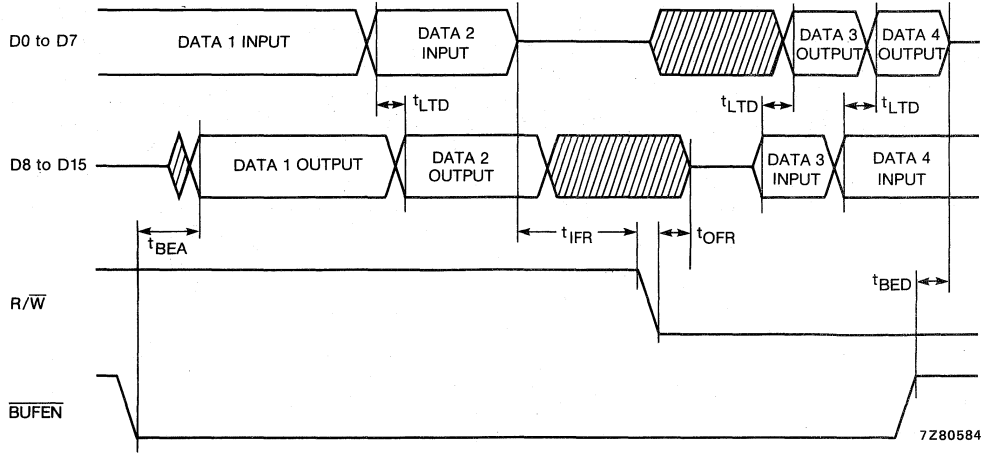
D0 to D7
DATA 1 INPUT
DATA 2 INPUT
DATA 3 OUTPUT
DATA 4 OUTPUT
$t_{LTD}$
$t_{LTD}$
$t_{LTD}$
D8 to D15
DATA 1 OUTPUT
DATA 2 OUTPUT
DATA 3 INPUT
DATA 4 INPUT
$t_{BEA}$
$t_{IFR}$
$t_{OFR}$
$R/\overline{W}$
$t_{BED}$
$\overline{BUFEN}$
7Z80584